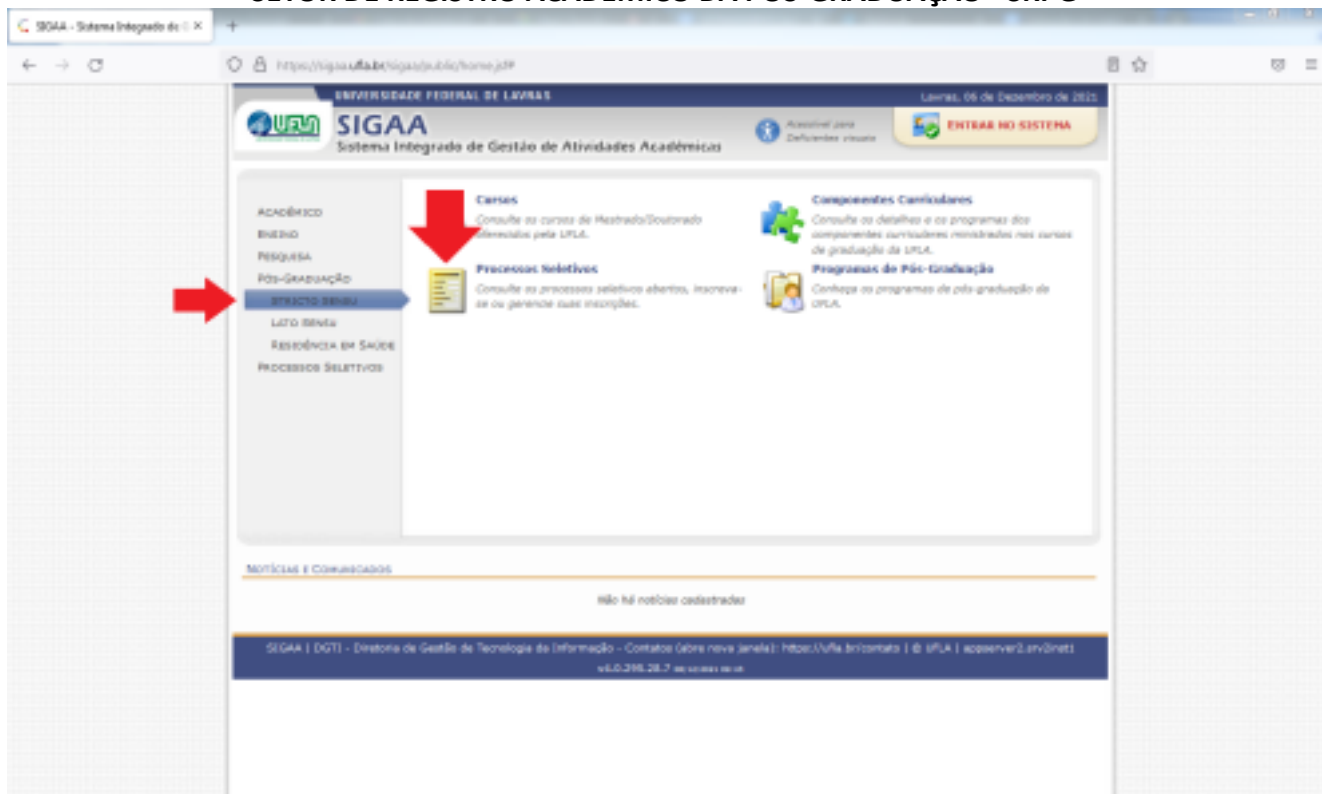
SIGAA - Sistema Integrado de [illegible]

https://sigaa.ufla.br/sigaa/public/home.jsf

UNIVERSIDADE FEDERAL DE LAVRAS

Lavras, 06 de Dezembro de 2021

UFLA

SIGAA
Sistema Integrado de Gestão de Atividades Acadêmicas

Acessível para Deficientes visuais

ENTRAR NO SISTEMA

ACADÊMICO
ENSINO
PESQUISA
PÓS-GRADUAÇÃO
STRICTO SENSU
LATO SENSU
RESIDÊNCIA EM SAÚDE
PROCESSOS SELETIVOS

Cursos
Consulte os cursos de Mestrado/Doutorado oferecidos pela UFLA.

Componentes Curriculares
Consulte os detalhes e os programas dos componentes curriculares ministrados nos cursos de graduação da UFLA.

Processos Seletivos
Consulte os processos seletivos abertos, inscreva-se ou gerencie suas inscrições.

Programas de Pós-Graduação
Conheça os programas de pós-graduação da UFLA.

NOTÍCIAS E COMUNICADOS

Não há notícias cadastradas

SIGAA | DGTI - Diretoria de Gestão de Tecnologia da Informação - Contatos (abre nova janela): https://ufla.br/contato | © UFLA | appserver2.srv2inst1
v4.0.395.28.7 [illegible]